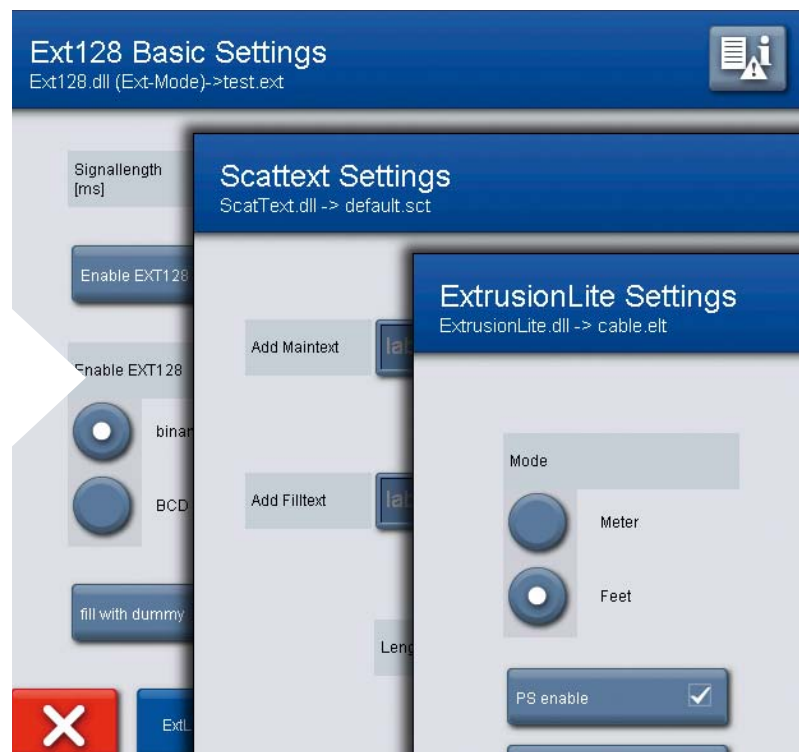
Ext128 Basic Settings
Ext128.dll (Ext-Mode)->test.ext

Signallength [ms]

Enable EXT128

Enable EXT128

binar

BCD

fill with dummy

ExtL

Scattext Settings
ScatText.dll -> default.sct

Add Maintext

lab

Add Filltext

lab

Leng

ExtrusionLite Settings
ExtrusionLite.dll -> cable.elt

Mode

Meter

Feet

PS enable